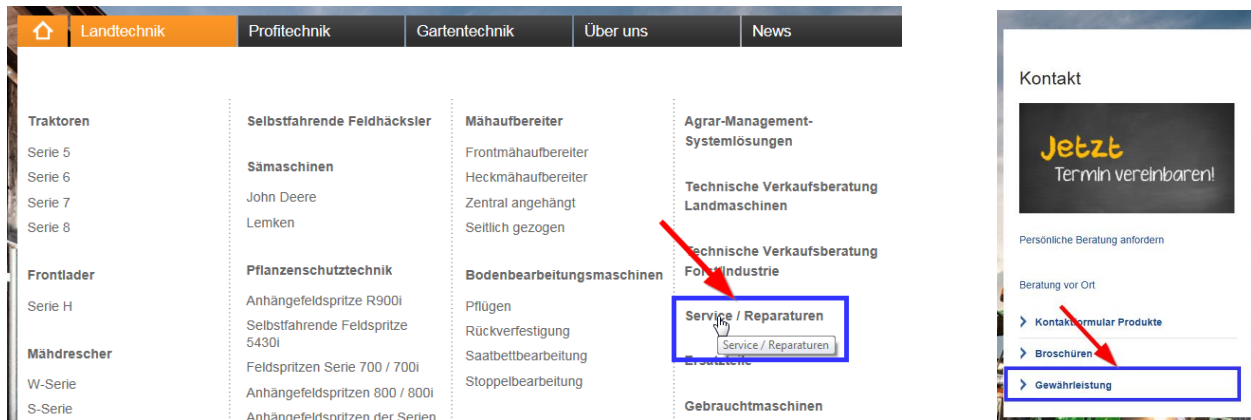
Landtechnik | Profitechnik | Gartentechnik | Über uns | News

Traktoren
Serie 5
Serie 6
Serie 7
Serie 8

Frontlader
Serie H

Mähdrescher
W-Serie
S-Serie

Selbstfahrende Feldhäcksler

Sämaschinen
John Deere
Lemken

Pflanzenschutztechnik
Anhängefeldspritze R900i
Selbstfahrende Feldspritze 5430i
Feldspritzen Serie 700 / 700i
Anhängefeldspritzen 800 / 800i
Anhängefeldspritzen der Serien

Mähaufbereiter
Frontmähaufbereiter
Heckmähaufbereiter
Zentral angehängt
Seitlich gezogen

Bodenbearbeitungsmaschinen
Pflügen
Rückverfestigung
Saatbettbearbeitung
Stoppelbearbeitung

Agrar-Management-Systemlösungen

Technische Verkaufsberatung Landmaschinen

Technische Verkaufsberatung Fo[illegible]/Industrie

Service / Reparaturen
Service / Reparaturen
Ersatzteile

Gebrauchtmaschinen

Kontakt
Jetzt
Termin vereinbaren!
Persönliche Beratung anfordern
Beratung vor Ort
Kontakt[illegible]ormular Produkte
Broschüren
Gewährleistung